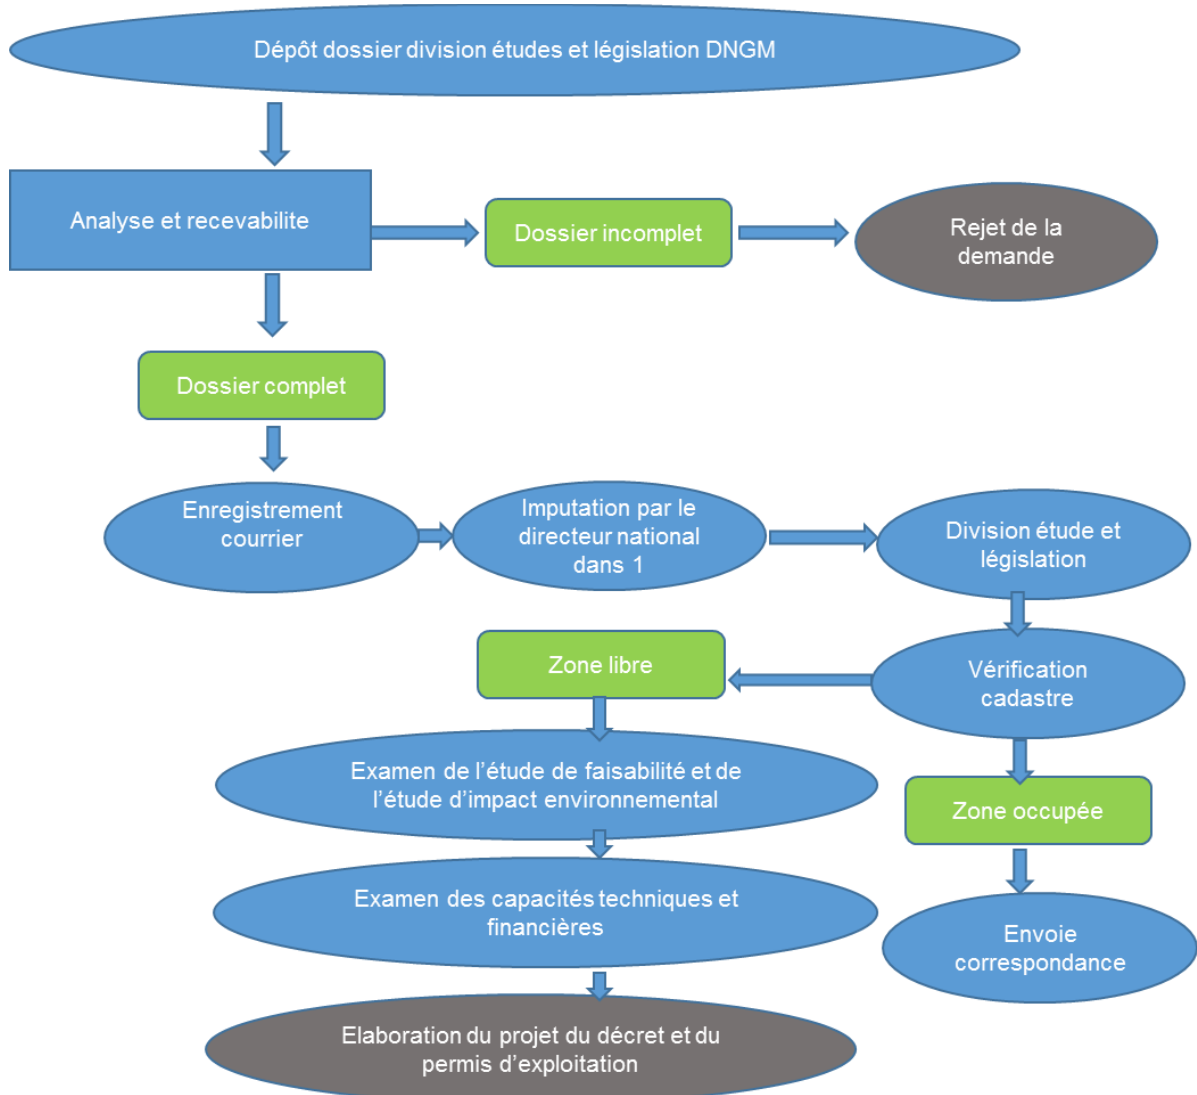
Dépôt dossier division études et législation DNGM

Analyse et recevabilite

Dossier incomplet

Rejet de la demande

Dossier complet

Enregistrement courrier

Imputation par le directeur national dans 1

Division étude et législation

Zone libre

Vérification cadastre

Examen de l'étude de faisabilité et de l'étude d'impact environnemental

Zone occupée

Examen des capacités techniques et financières

Envoie correspondance

Elaboration du projet du décret et du permis d'exploitation